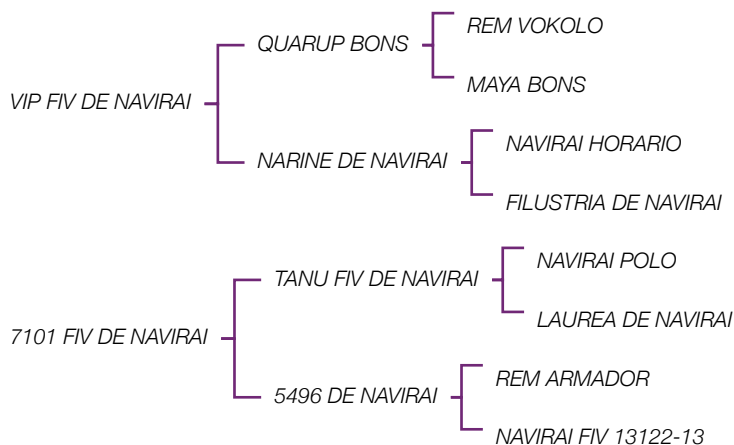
VIP FIV DE NAVIRAI

QUARUP BONS

REM VOKOLO

MAYA BONS

NARINE DE NAVIRAI

NAVIRAI HORARIO

FILUSTRIA DE NAVIRAI

7101 FIV DE NAVIRAI

TANU FIV DE NAVIRAI

NAVIRAI POLO

LAUREA DE NAVIRAI

5496 DE NAVIRAI

REM ARMADOR

NAVIRAI FIV 13122-13